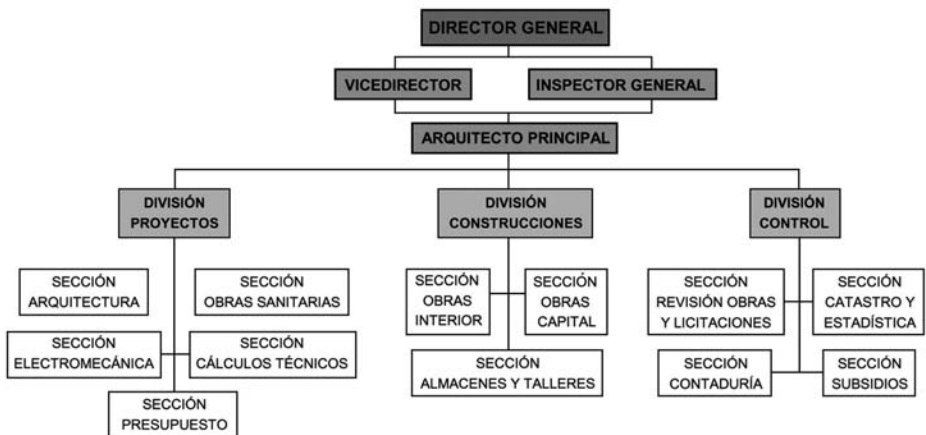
DIRECTOR GENERAL

VICEDIRECTOR

INSPECTOR GENERAL

ARQUITECTO PRINCIPAL

DIVISIÓN PROYECTOS

SECCIÓN ARQUITECTURA

SECCIÓN OBRAS SANITARIAS

SECCIÓN ELECTROMECÁNICA

SECCIÓN CÁLCULOS TÉCNICOS

SECCIÓN PRESUPUESTO

DIVISIÓN CONSTRUCCIONES

SECCIÓN OBRAS INTERIOR

SECCIÓN OBRAS CAPITAL

SECCIÓN ALMACENES Y TALLERES

DIVISIÓN CONTROL

SECCIÓN REVISIÓN OBRAS Y LICITACIONES

SECCIÓN CATASTRO Y ESTADÍSTICA

SECCIÓN CONTADURÍA

SECCIÓN SUBSIDIOS